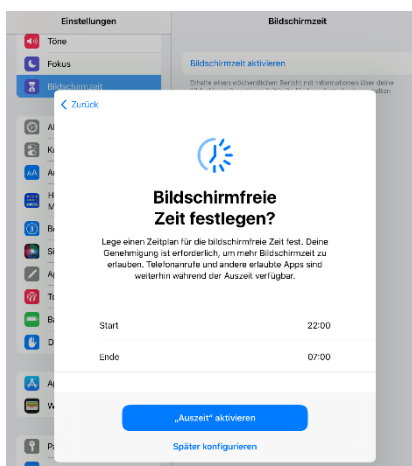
Einstellungen

Bildschirmzeit

Töne

Fokus

Bildschirmzeit

Bildschirmzeit aktivieren

Erhalte einen wöchentlichen Bericht mit Informationen über deine

Al

Ko

AA

H M

Be

Si

A

To

Ba

D

A

W

P

< Zurück

Bildschirmfreie Zeit festlegen?

Lege einen Zeitplan für die bildschirmfreie Zeit fest. Deine Genehmigung ist erforderlich, um mehr Bildschirmzeit zu erlauben. Telefonanrufe und andere erlaubte Apps sind weiterhin während der Auszeit verfügbar.

Start 22:00

Ende 07:00

„Auszeit" aktivieren

Später konfigurieren